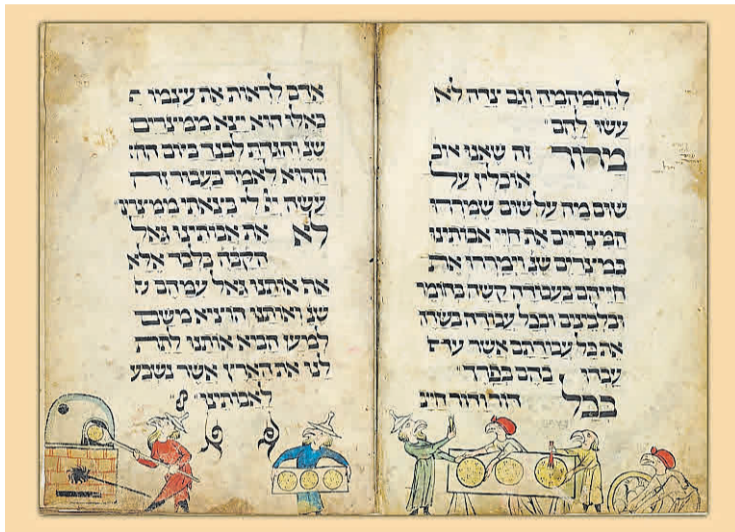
אדם לראות את עצמו כ
כאלו הוא יצא ממצרים
שנ׳ והגדת לבנך ביום ההו
ההוא לאמר בעבור זה
עשה יי לי בצאתי ממצרי
לא את אבותינו גאל
הקב״ה בלבד אלא
אף אותנו גאל עמהם ש
שנ׳ ואותנו הוציא משם
למען הביא אותנו לתת
לנו את הארץ אשר נשבע
לאבותינו

להתמהמה וגם צדה לא
עשו להם
מרור זה שאנו אוכ
אוכלין על
שום מה על שום שמררו
המצריים את חיי אבותינו
במצרים שנ׳ וימררו את
חייהם בעבודה קשה בחומר
ובלבנים ובכל עבודה בשדה
את כל עבודתם אשר ע
עבדו בהם בפרך
בכל דור ודור חיי